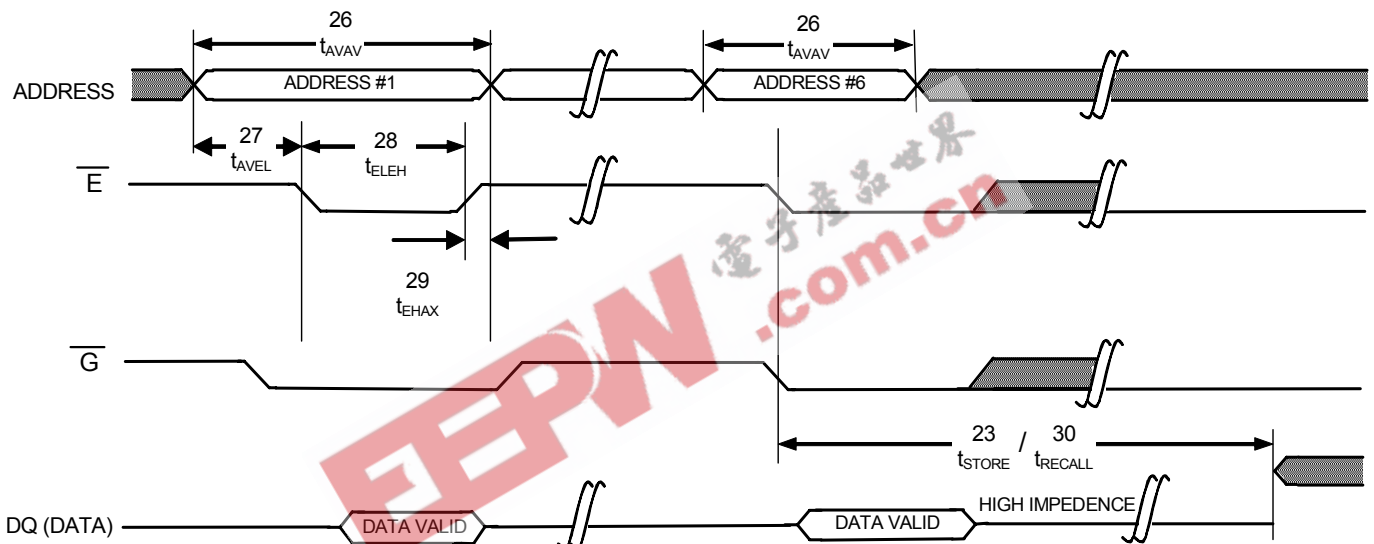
26
$t_{AVAV}$

26
$t_{AVAV}$

ADDRESS

ADDRESS #1

ADDRESS #6

27
$t_{AVEL}$

28
$t_{ELEH}$

$\overline{E}$

29
$t_{EHAX}$

$\overline{G}$

23
$t_{STORE}$ / 30
$t_{RECALL}$

DQ (DATA)

DATA VALID

DATA VALID

HIGH IMPEDENCE

電子產品世界

EEPW .com.cn